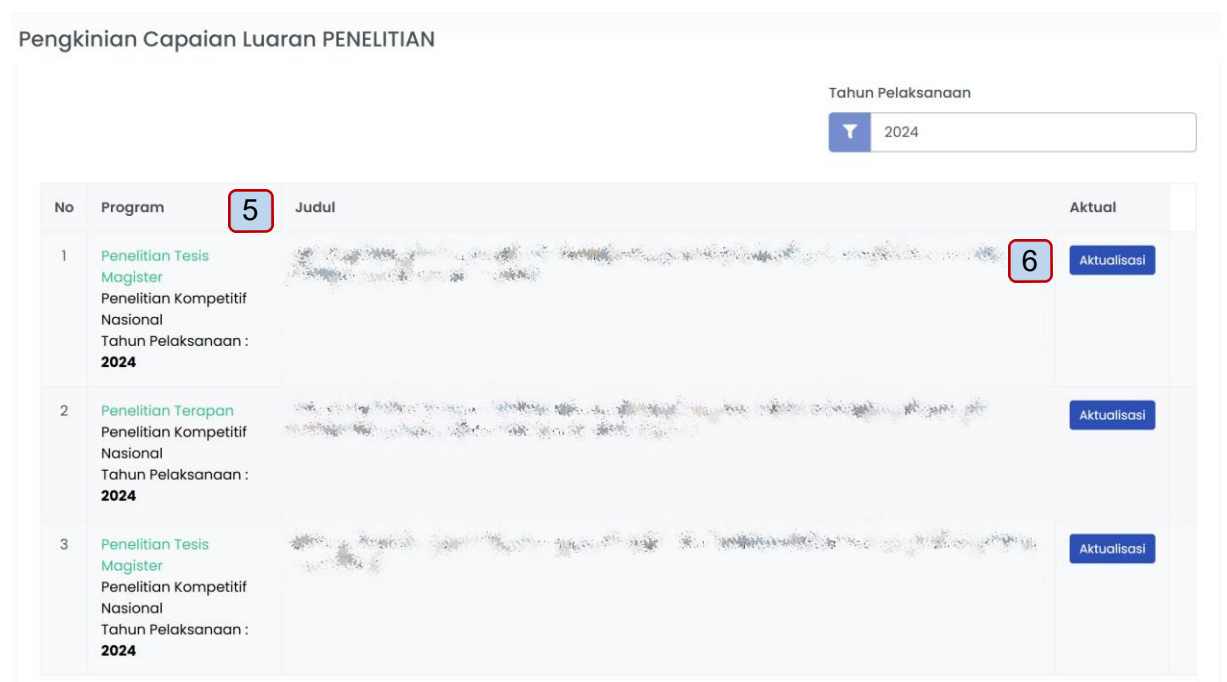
Pengkinian Capaian Luaran PENELITIAN

Tahun Pelaksanaan

2024

| No | Program | Judul | Aktual |
|---|---|---|---|
| 1 | Penelitian Tesis Magister Penelitian Kompetitif Nasional Tahun Pelaksanaan : **2024** | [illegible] | Aktualisasi |
| 2 | Penelitian Terapan Penelitian Kompetitif Nasional Tahun Pelaksanaan : **2024** | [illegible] | Aktualisasi |
| 3 | Penelitian Tesis Magister Penelitian Kompetitif Nasional Tahun Pelaksanaan : **2024** | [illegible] | Aktualisasi |

5

6